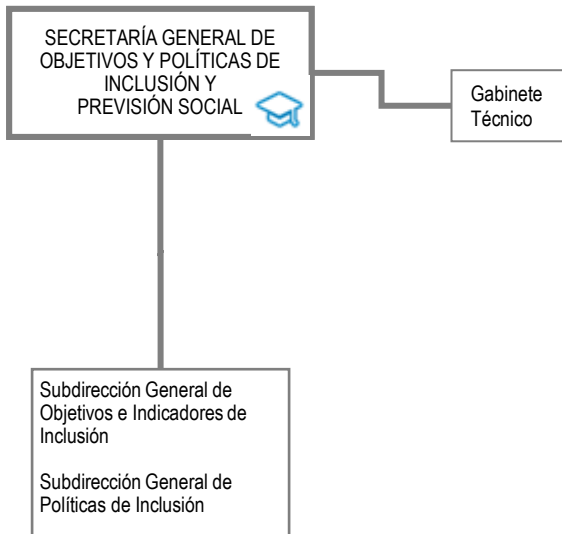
SECRETARÍA GENERAL DE OBJETIVOS Y POLÍTICAS DE INCLUSIÓN Y PREVISIÓN SOCIAL

Gabinete Técnico

Subdirección General de Objetivos e Indicadores de Inclusión

Subdirección General de Políticas de Inclusión